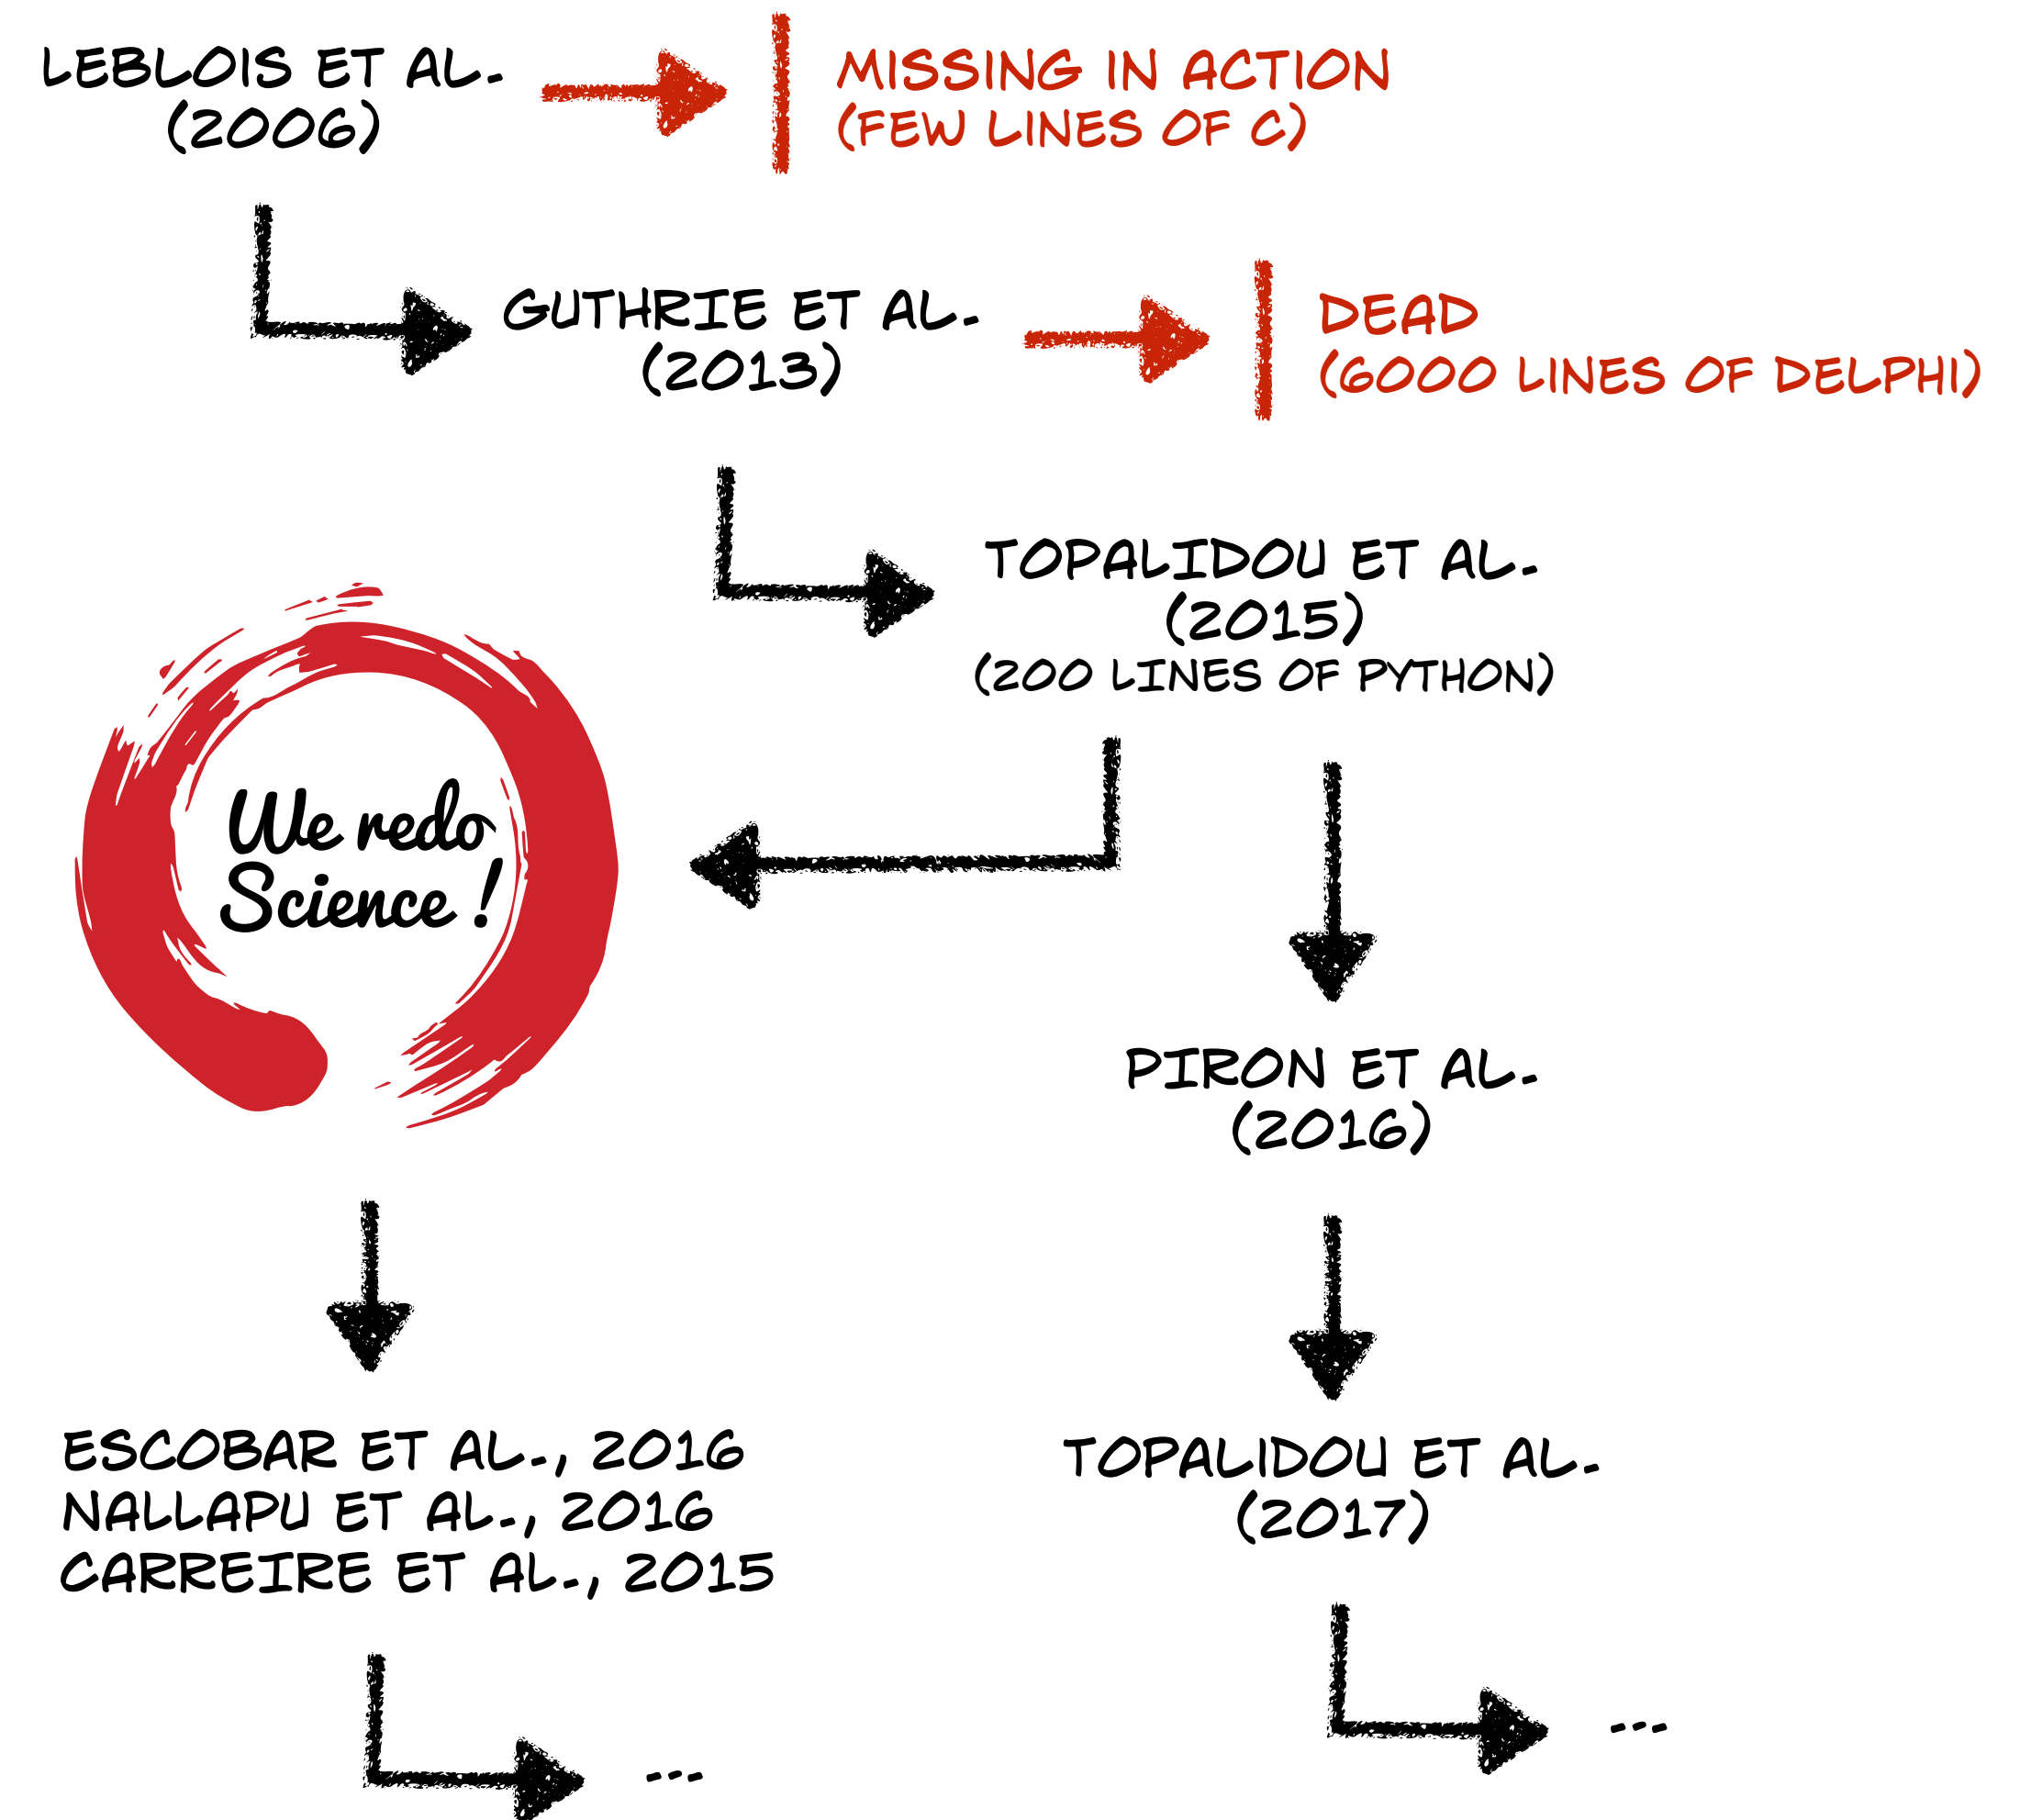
LEBLOIS ET AL.
(2006)

MISSING IN ACTION
(FEW LINES OF C)

GUTHRIE ET AL.
(2013)

DEAD
(6000 LINES OF DELPHI)

TOPALIDOU ET AL.
(2015)
(200 LINES OF PYTHON)

We redo Science !

PIRON ET AL.
(2016)

ESCOBAR ET AL., 2016
NALLAPU ET AL., 2016
CARREIRE ET AL., 2015

TOPALIDOU ET AL.
(2017)

...

...